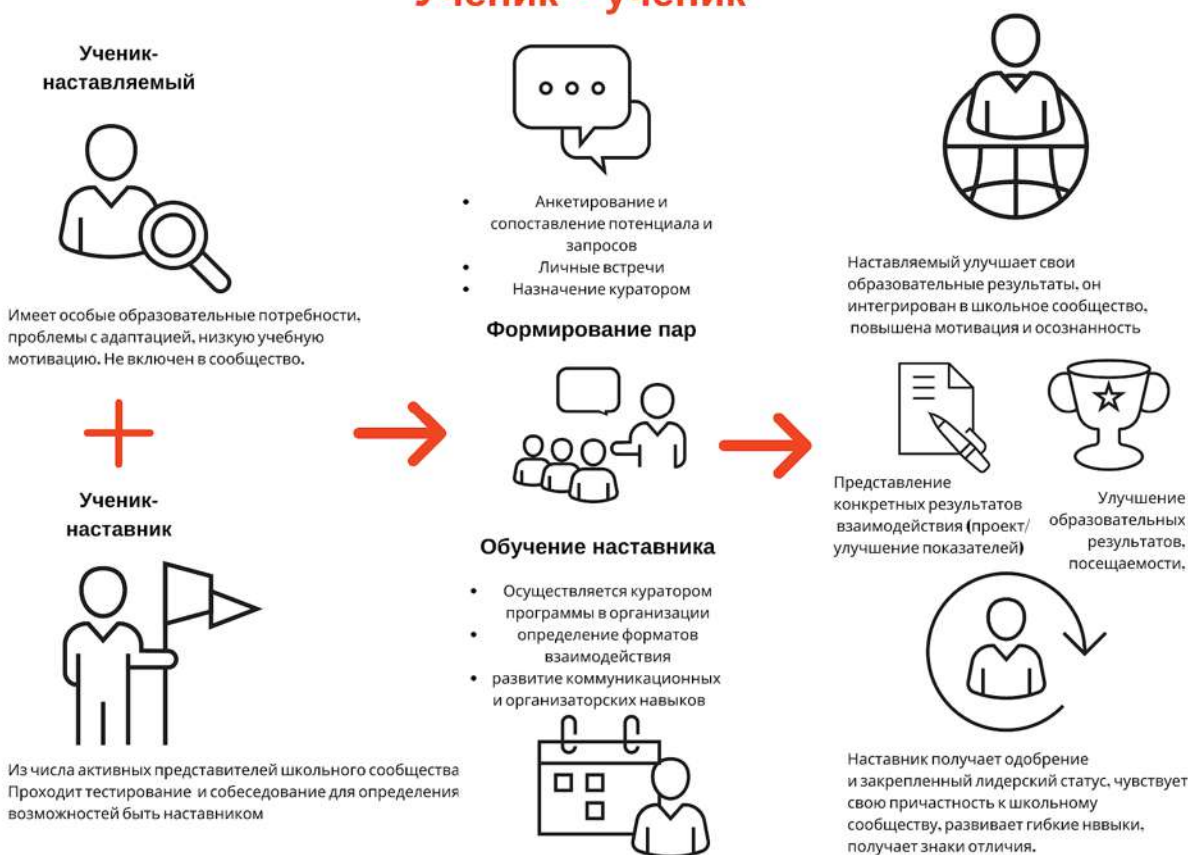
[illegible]

Ученик-наставляемый

Имеет особые образовательные потребности, проблемы с адаптацией, низкую учебную мотивацию. Не включен в сообщество.

+

Ученик-наставник

Из числа активных представителей школьного сообщества Проходит тестирование и собеседование для определения возможностей быть наставником

- Анкетирование и сопоставление потенциала и запросов
- Личные встречи
- Назначение куратором

Формирование пар

Обучение наставника

- Осуществляется куратором программы в организации
- определение форматов взаимодействия
- развитие коммуникационных и организаторских навыков

Наставляемый улучшает свои образовательные результаты, он интегрирован в школьное сообщество, повышена мотивация и осознанность

Представление конкретных результатов взаимодействия (проект/ улучшение показателей)

Улучшение образовательных результатов, посещаемости,

Наставник получает одобрение и закрепленный лидерский статус, чувствует свою причастность к школьному сообществу, развивает гибкие нввыки, получает знаки отличия.